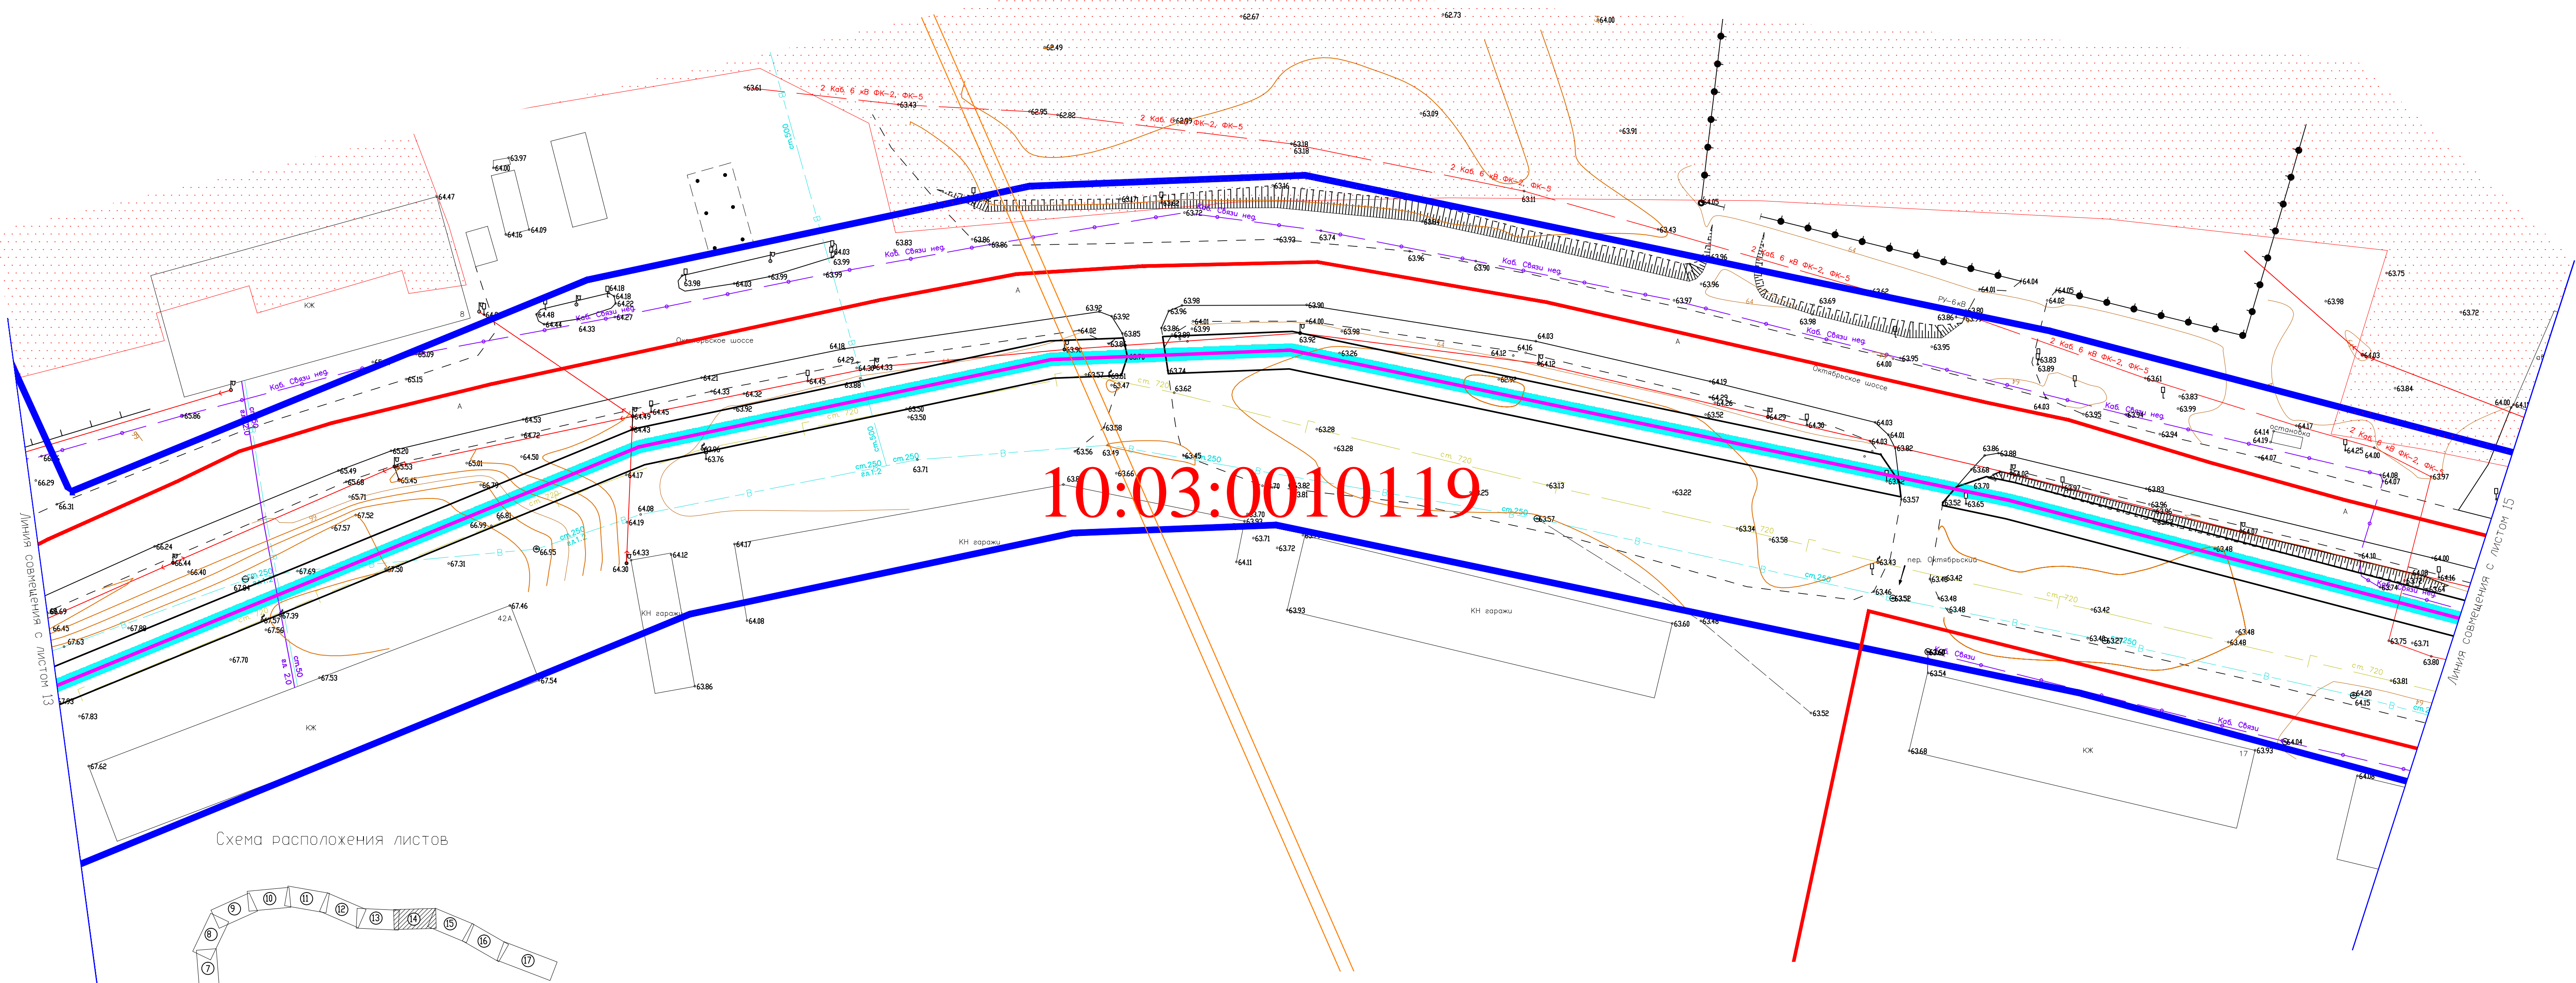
10:03:0010119

Линия совмещения с листом 13

Линия совмещения с листом 15

Схема расположения листов

7 8 9 10 11 12 13 14 15 16 17

2 Каб. 6 кВ ФК-2, ФК-5

Каб. Связи нег.

Октябрьское шоссе

КН гаражи

КЖ

пер. Октябрьский

ст. 720

ст. 250

остановка

РУ-6кВ

42А

17

A

B